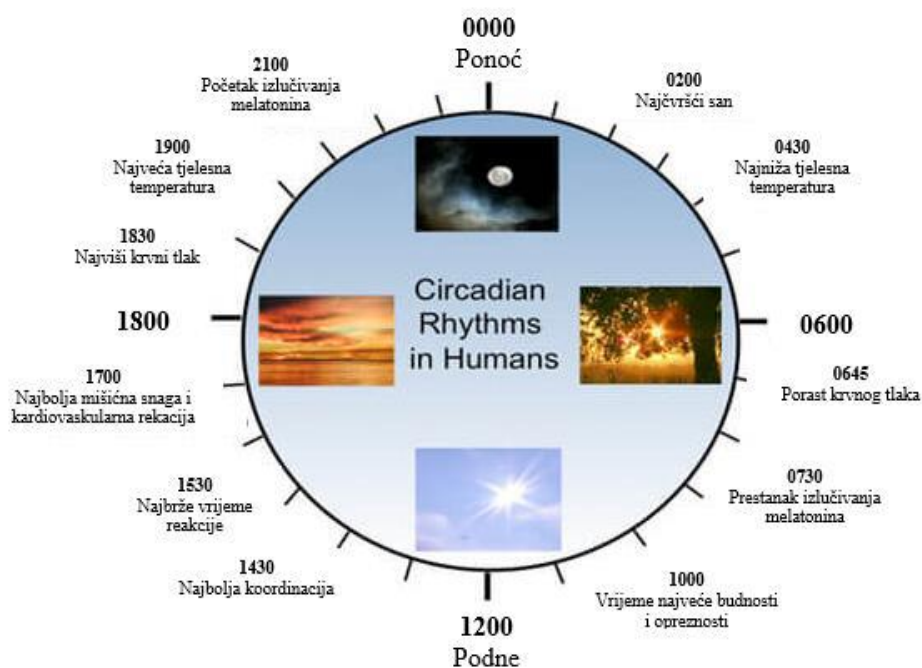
0000
Ponoć

0200
Najčvršći san

0430
Najniža tjelesna temperatura

0600

0645
Porast krvnog tlaka

0730
Prestanak izlučivanja melatonina

1000
Vrijeme najveće budnosti i opreznosti

1200
Podne

1430
Najbolja koordinacija

1530
Najbrže vrijeme reakcije

1700
Najbolja mišićna snaga i kardiovaskularna rekacija

1800

1830
Najviši krvni tlak

1900
Najveća tjelesna temperatura

2100
Početak izlučivanja melatonina

Circadian Rhythms in Humans